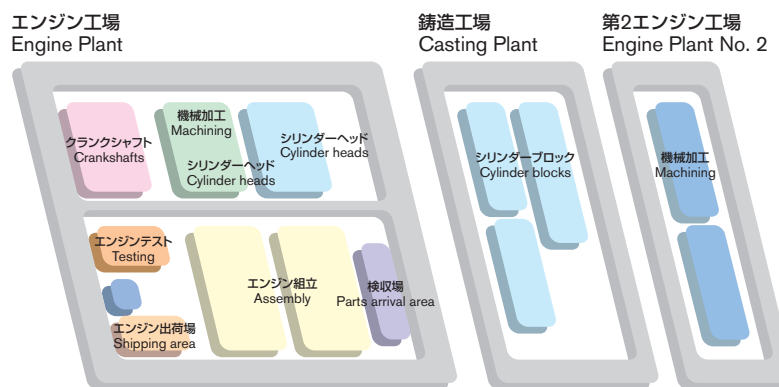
エンジン工場
Engine Plant

クランクシャフト
Crankshafts

機械加工
Machining

シリンダーヘッド
Cylinder heads

シリンダーヘッド
Cylinder heads

エンジンテスト
Testing

エンジン組立
Assembly

検収場
Parts arrival area

エンジン出荷場
Shipping area

鋳造工場
Casting Plant

シリンダーブロック
Cylinder blocks

第2エンジン工場
Engine Plant No. 2

機械加工
Machining